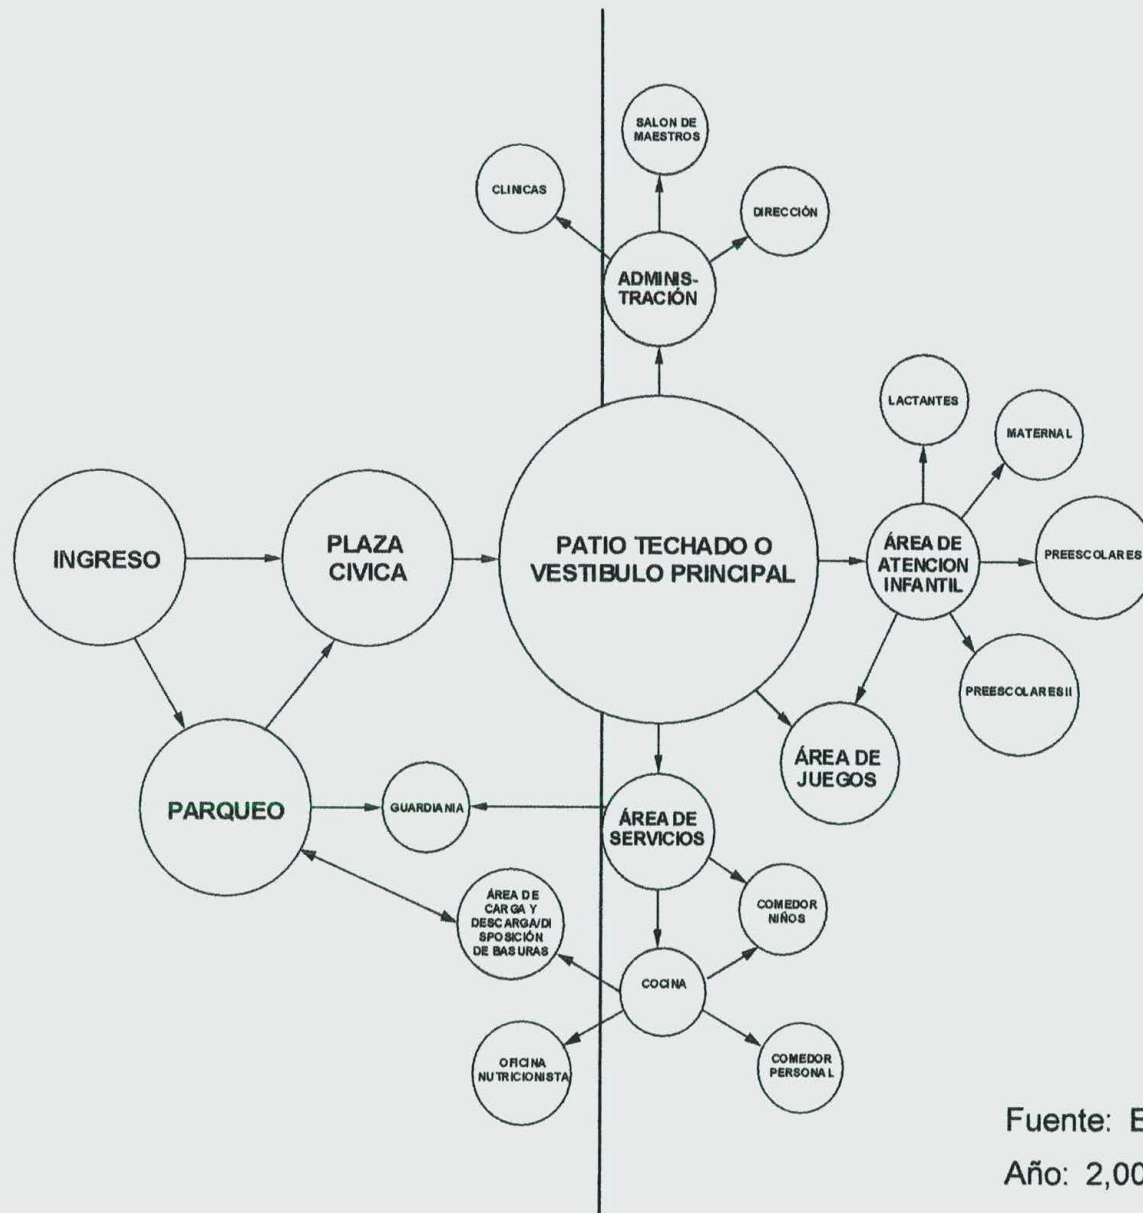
SALON DE MAESTROS

CLINICAS

DIRECCIÓN

ADMINIS-TRACIÓN

LACTANTES

MATERNAL

INGRESO

PLAZA CIVICA

PATIO TECHADO O VESTIBULO PRINCIPAL

ÁREA DE ATENCION INFANTIL

PREESCOLARES

PREESCOLARES II

ÁREA DE JUEGOS

PARQUEO

GUARDIANIA

ÁREA DE SERVICIOS

ÁREA DE CARGA Y DESCARGA/DISPOSICIÓN DE BASURAS

COMEDOR NIÑOS

COCINA

OFICINA NUTRICIONISTA

COMEDOR PERSONAL

Fuente: E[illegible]

Año: 2,00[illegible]